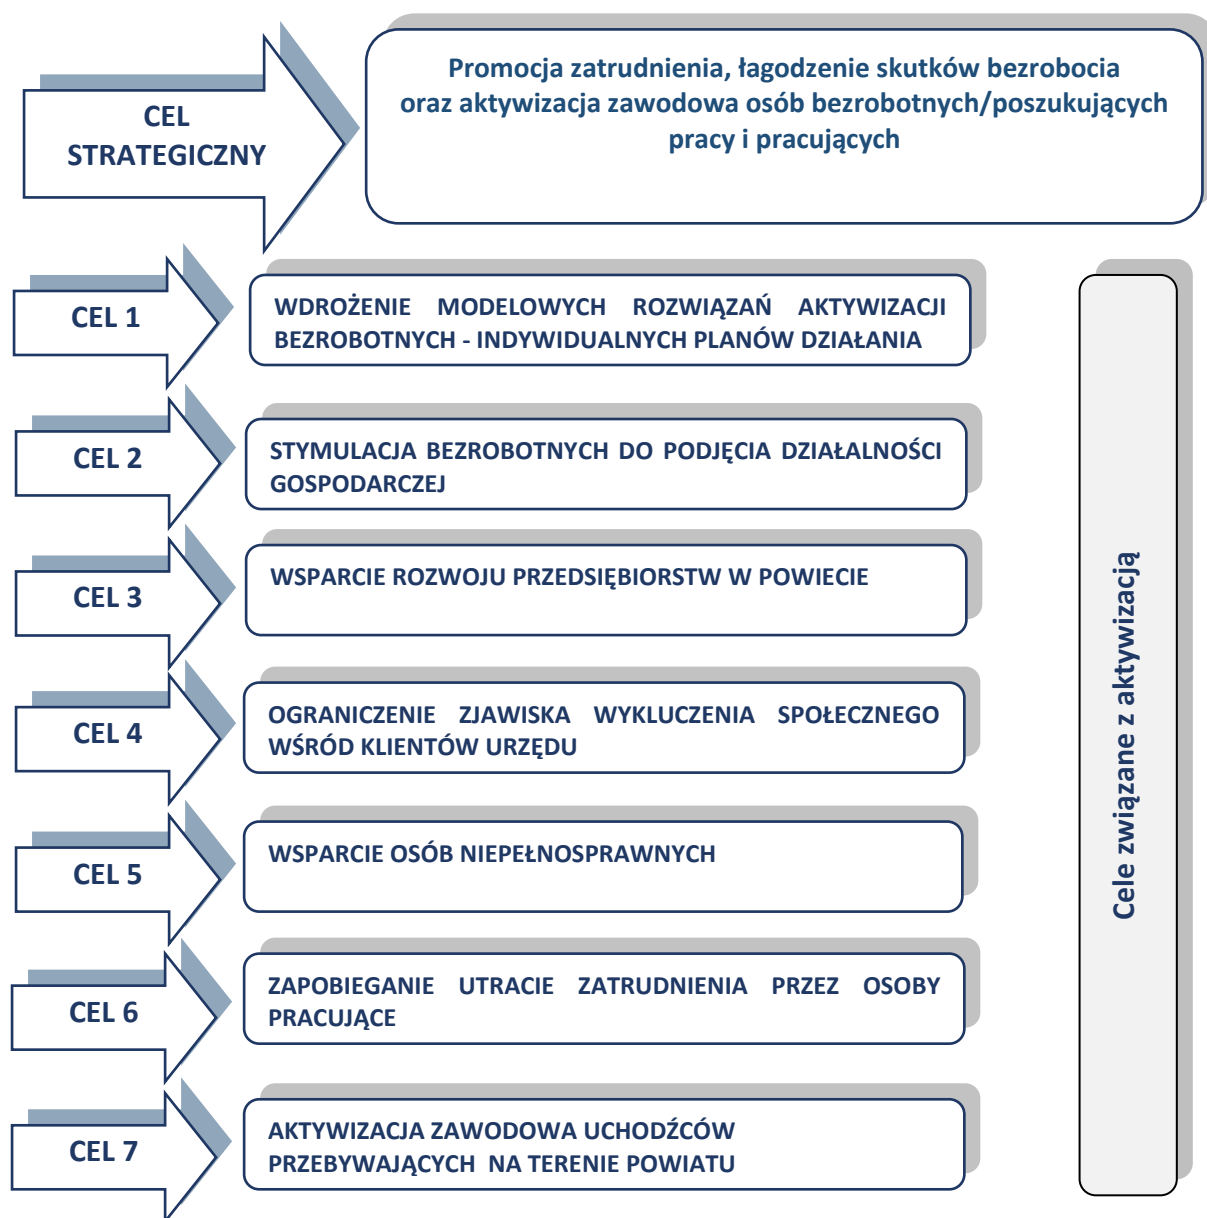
CEL STRATEGICZNY

Promocja zatrudnienia, łagodzenie skutków bezrobocia oraz aktywizacja zawodowa osób bezrobotnych/poszukujących pracy i pracujących

CEL 1

WDROŻENIE MODELOWYCH ROZWIĄZAŃ AKTYWIZACJI BEZROBOTNYCH - INDYWIDUALNYCH PLANÓW DZIAŁANIA

CEL 2

STYMULACJA BEZROBOTNYCH DO PODJĘCIA DZIAŁALNOŚCI GOSPODARCZEJ

CEL 3

WSPARCIE ROZWOJU PRZEDSIĘBIORSTW W POWIECIE

CEL 4

OGRANICZENIE ZJAWISKA WYKLUCZENIA SPOŁECZNEGO WŚRÓD KLIENTÓW URZĘDU

CEL 5

WSPARCIE OSÓB NIEPEŁNOSPRAWNYCH

CEL 6

ZAPOBIEGANIE UTRACIE ZATRUDNIENIA PRZEZ OSOBY PRACUJĄCE

CEL 7

AKTYWIZACJA ZAWODOWA UCHODŹCÓW PRZEBYWAJĄCYCH NA TERENIE POWIATU

Cele związane z aktywizacją